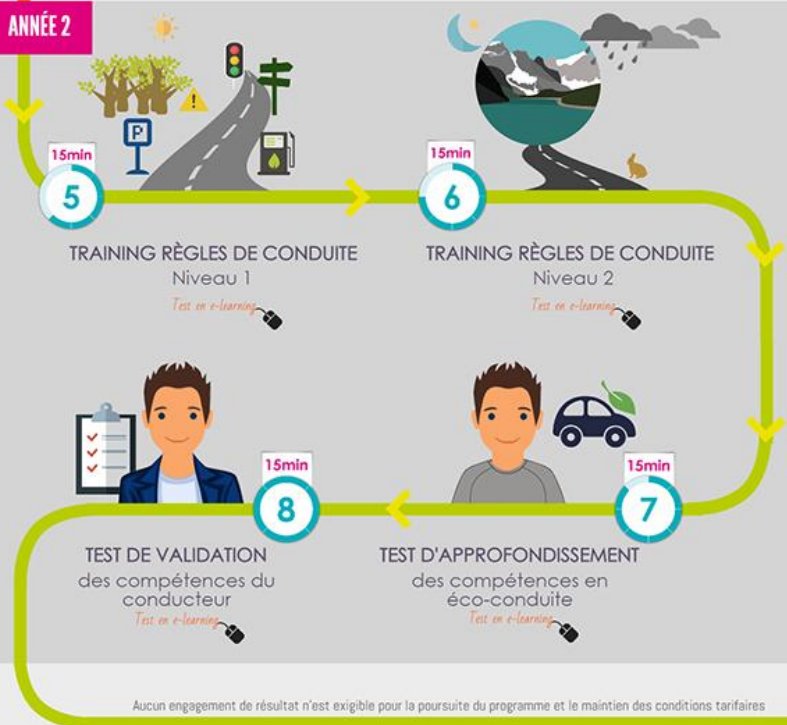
ANNÉE 2

15min
5

TRAINING RÈGLES DE CONDUITE
Niveau 1
Test en e-learning

15min
6

TRAINING RÈGLES DE CONDUITE
Niveau 2
Test en e-learning

15min
8

TEST DE VALIDATION
des compétences du conducteur
Test en e-learning

15min
7

TEST D'APPROFONDISSEMENT
des compétences en éco-conduite
Test en e-learning

Aucun engagement de résultat n'est exigible pour la poursuite du programme et le maintien des conditions tarifaires